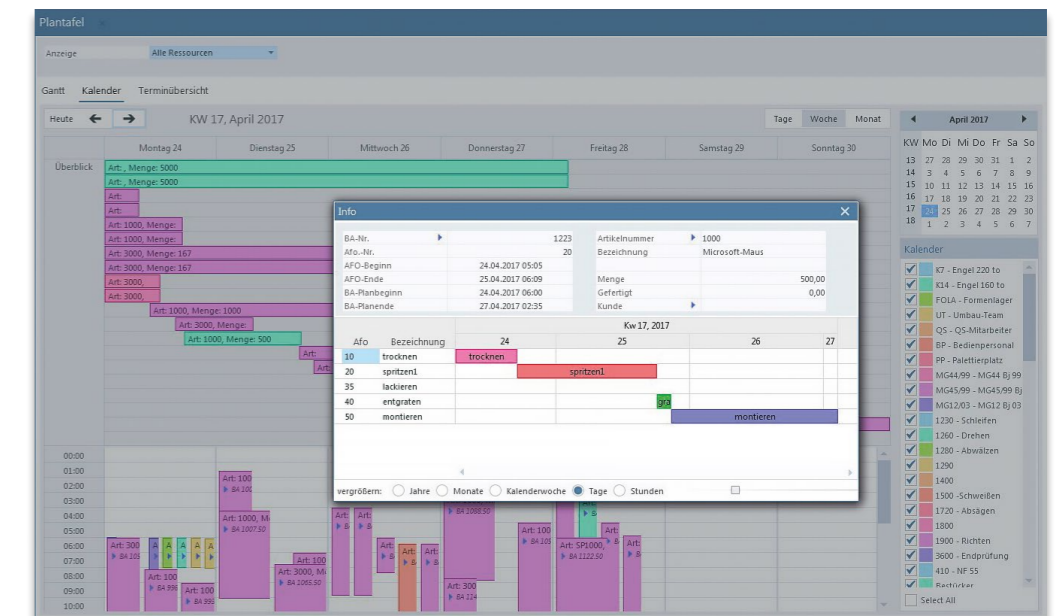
Plantafel

Anzeige Alle Ressourcen

Gantt Kalender Terminübersicht

Heute ← → KW 17, April 2017 Tage Woche Monat

| Montag 24 | Dienstag 25 | Mittwoch 26 | Donnerstag 27 | Freitag 28 | Samstag 29 | Sonntag 30 |
|---|---|---|---|---|---|---|

Überblick
Art: , Menge: 5000
Art: , Menge: 5000
Art:
Art:
Art: 1000, Menge:
Art: 1000, Menge:
Art: 3000, Menge: 167
Art: 3000, Menge: 167
Art: 3000,
Art: 3000,
Art: 1000, Menge: 1000
Art: 3000, Menge:
Art: 1000, Menge: 500
Art:
Art:

00:00
01:00
02:00
03:00
04:00
05:00
06:00
07:00
08:00
09:00
10:00

Art: 100 BA 100
Art: 1000, M BA 100730
Art: 300 BA 105
Art: 100 BA 996
Art: 100 BA 991
Art: 100
Art: 3000, M BA 106530
BA 106830
Art: 100 BA 105
Art: SP1000, BA 112250
Art: 300 BA 114
A A A A
Art: Art: Art: Art:

Info

| BA-Nr. | 1223 | Artikelnummer | 1000 |
|---|---|---|---|
| Afo.-Nr. | 20 | Bezeichnung | Microsoft-Maus |
| AFO-Beginn | 24.04.2017 05:05 | | |
| AFO-Ende | 25.04.2017 06:09 | Menge | 500,00 |
| BA-Planbeginn | 24.04.2017 06:00 | Gefertigt | 0,00 |
| BA-Planende | 27.04.2017 02:35 | Kunde | |

Kw 17, 2017

| Afo | Bezeichnung | 24 | 25 | 26 | 27 |
|---|---|---|---|---|---|
| 10 | trocknen | trocknen | | | |
| 20 | spritzen1 | | spritzen1 | | |
| 35 | lackieren | | | | |
| 40 | entgraten | | gra | | |
| 50 | montieren | | | montieren | |

vergrößern: Jahre Monate Kalenderwoche Tage Stunden

April 2017
| KW | Mo | Di | Mi | Do | Fr | Sa | So |
|---|---|---|---|---|---|---|---|
| 13 | 27 | 28 | 29 | 30 | 31 | 1 | 2 |
| 14 | 3 | 4 | 5 | 6 | 7 | 8 | 9 |
| 15 | 10 | 11 | 12 | 13 | 14 | 15 | 16 |
| 16 | 17 | 18 | 19 | 20 | 21 | 22 | 23 |
| 17 | 24 | 25 | 26 | 27 | 28 | 29 | 30 |
| 18 | 1 | 2 | 3 | 4 | 5 | 6 | 7 |

Kalender
K7 - Engel 220 to
K14 - Engel 160 to
FOLA - Formenlager
UT - Umbau-Team
QS - QS-Mitarbeiter
BP - Bedienpersonal
PP - Palettierplatz
MG44/99 - MG44 Bj 99
MG45/99 - MG45/99 Bj
MG12/03 - MG12 Bj 03
1230 - Schleifen
1260 - Drehen
1280 - Abwälzen
1290
1400
1500 -Schweißen
1720 - Absägen
1800
1900 - Richten
3600 - Endprüfung
410 - NF 55
Bestücker
Select All